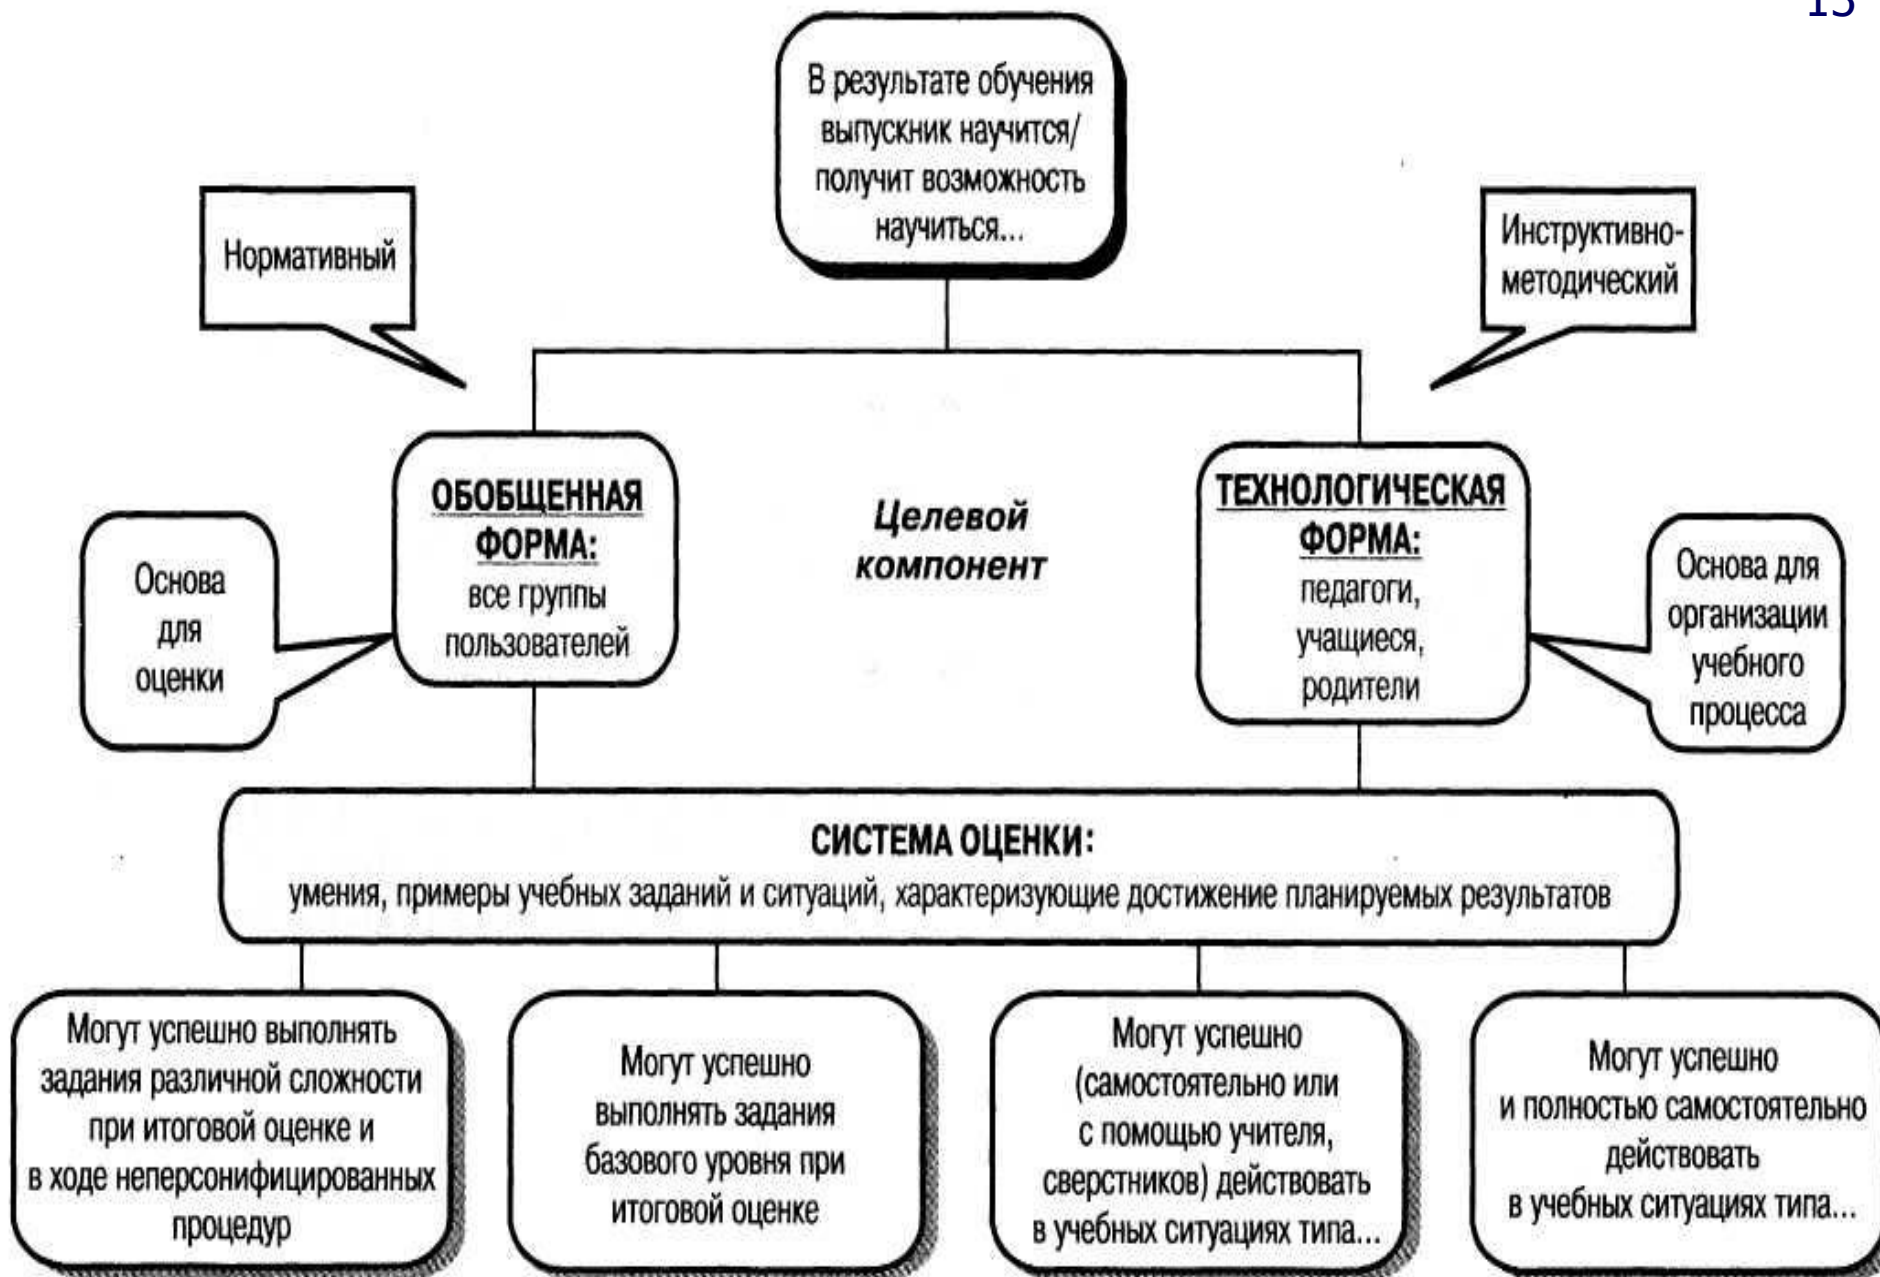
15

В результате обучения выпускник научится/ получит возможность научиться...

Нормативный

Инструктивно-методический

ОБОБЩЕННАЯ ФОРМА: все группы пользователей

Целевой компонент

ТЕХНОЛОГИЧЕСКАЯ ФОРМА: педагоги, учащиеся, родители

Основа для оценки

Основа для организации учебного процесса

СИСТЕМА ОЦЕНКИ: умения, примеры учебных заданий и ситуаций, характеризующие достижение планируемых результатов

Могут успешно выполнять задания различной сложности при итоговой оценке и в ходе неперсонифицированных процедур

Могут успешно выполнять задания базового уровня при итоговой оценке

Могут успешно (самостоятельно или с помощью учителя, сверстников) действовать в учебных ситуациях типа...

Могут успешно и полностью самостоятельно действовать в учебных ситуациях типа...